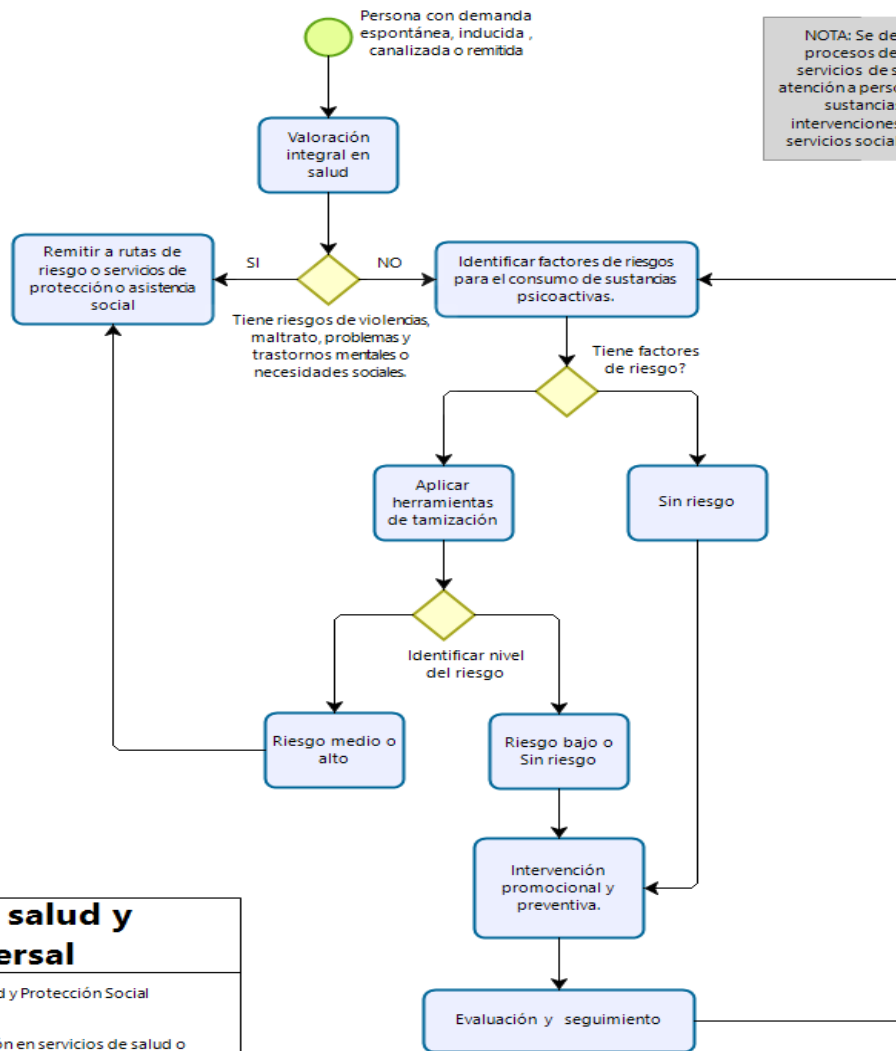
Persona con demanda espontánea, inducida , canalizada o remitida

NOTA: Se de procesos de servicios de s atención a perso sustancia intervenciones servicios socia

Valoración integral en salud

Remitir a rutas de riesgo o servicios de protección o asistencia social

SI

NO

Tiene riesgos de violencias, maltrato, problemas y trastornos mentales o necesidades sociales.

Identificar factores de riesgos para el consumo de sustancias psicoactivas.

Tiene factores de riesgo?

Aplicar herramientas de tamización

Sin riesgo

Identificar nivel del riesgo

Riesgo medio o alto

Riesgo bajo o Sin riesgo

Intervención promocional y preventiva.

Evaluación y seguimiento

salud y ersal

d y Protección Social

on en servicios de salud o